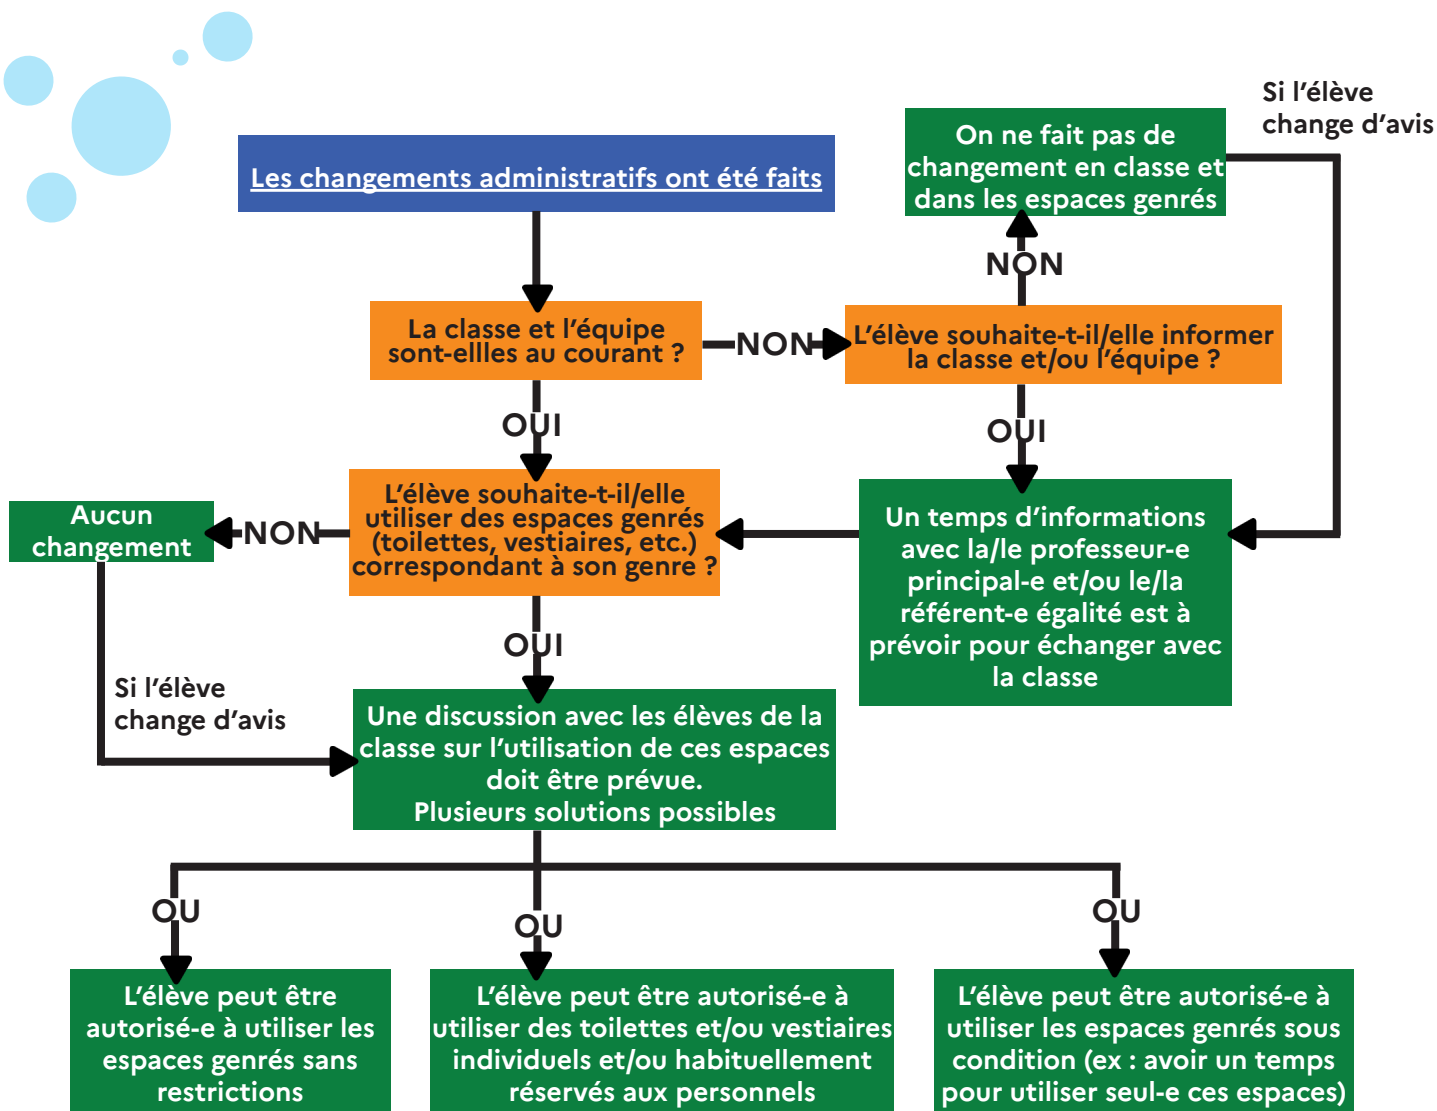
Les changements administratifs ont été faits

La classe et l'équipe sont-elles au courant ?

NON

L'élève souhaite-t-il/elle informer la classe et/ou l'équipe ?

NON

On ne fait pas de changement en classe et dans les espaces genrés

Si l'élève change d'avis

OUI

OUI

L'élève souhaite-t-il/elle utiliser des espaces genrés (toilettes, vestiaires, etc.) correspondant à son genre ?

NON

Aucun changement

Un temps d'informations avec la/le professeur-e principal-e et/ou le/la référent-e égalité est à prévoir pour échanger avec la classe

OUI

Si l'élève change d'avis

Une discussion avec les élèves de la classe sur l'utilisation de ces espaces doit être prévue.
Plusieurs solutions possibles

OU

OU

OU

L'élève peut être autorisé-e à utiliser les espaces genrés sans restrictions

L'élève peut être autorisé-e à utiliser des toilettes et/ou vestiaires individuels et/ou habituellement réservés aux personnels

L'élève peut être autorisé-e à utiliser les espaces genrés sous condition (ex : avoir un temps pour utiliser seul-e ces espaces)